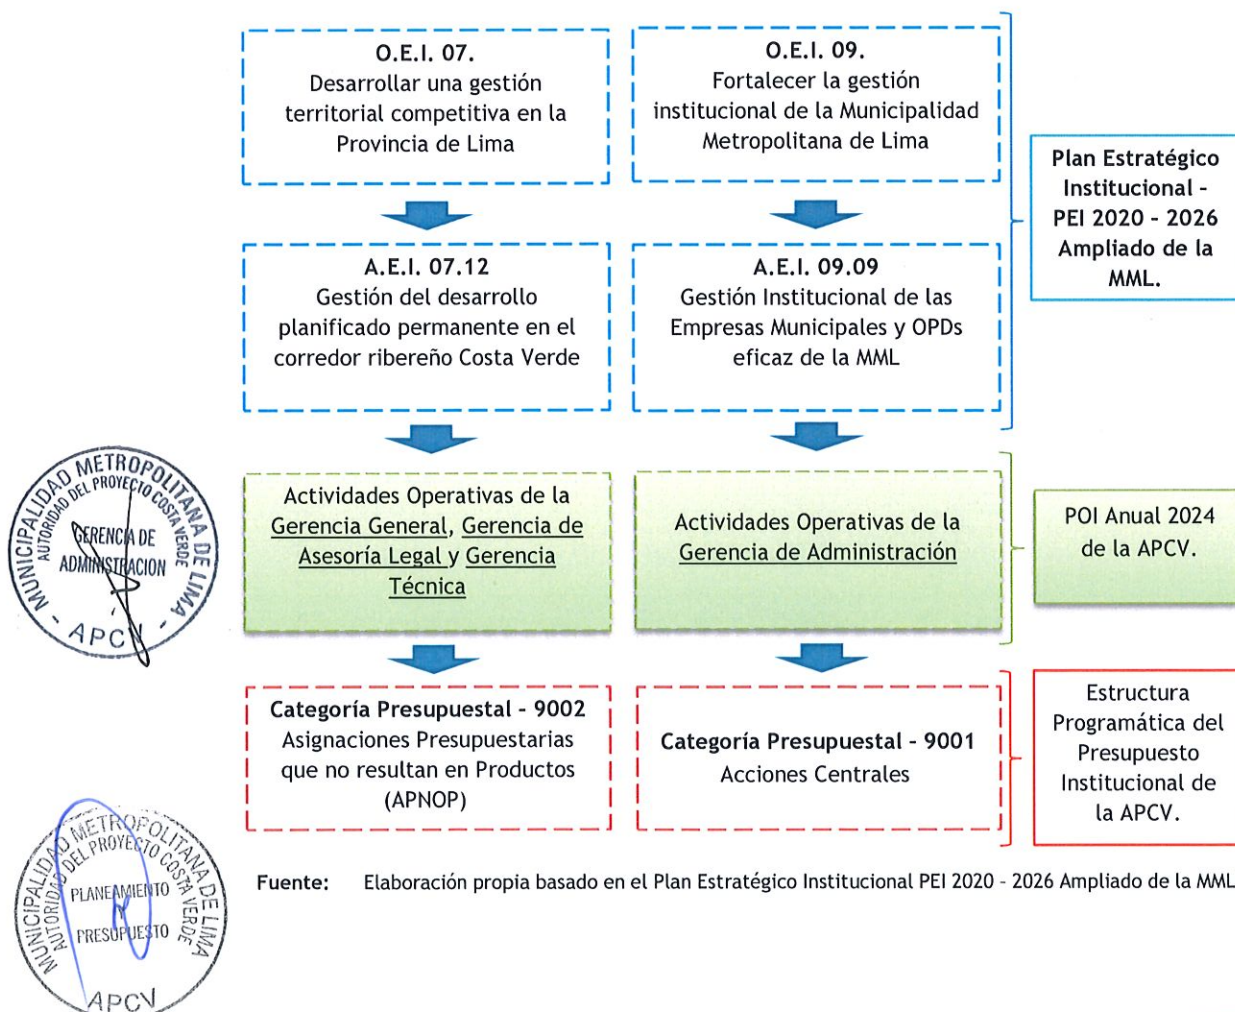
O.E.I. 07.
Desarrollar una gestión territorial competitiva en la Provincia de Lima

O.E.I. 09.
Fortalecer la gestión institucional de la Municipalidad Metropolitana de Lima

Plan Estratégico Institucional - PEI 2020 - 2026 Ampliado de la MML.

A.E.I. 07.12
Gestión del desarrollo planificado permanente en el corredor ribereño Costa Verde

A.E.I. 09.09
Gestión Institucional de las Empresas Municipales y OPDs eficaz de la MML

MUNICIPALIDAD METROPOLITANA DE LIMA
AUTORIDAD DEL PROYECTO COSTA VERDE
GERENCIA DE ADMINISTRACION
APCV

Actividades Operativas de la Gerencia General, Gerencia de Asesoría Legal y Gerencia Técnica

Actividades Operativas de la Gerencia de Administración

POI Anual 2024 de la APCV.

Categoría Presupuestal - 9002
Asignaciones Presupuestarias que no resultan en Productos (APNOP)

Categoría Presupuestal - 9001
Acciones Centrales

Estructura Programática del Presupuesto Institucional de la APCV.

MUNICIPALIDAD METROPOLITANA DE LIMA
AUTORIDAD DEL PROYECTO COSTA VERDE
PLANEAMIENTO PRESUPUESTO
APCV

Fuente: Elaboración propia basado en el Plan Estratégico Institucional PEI 2020 - 2026 Ampliado de la MML